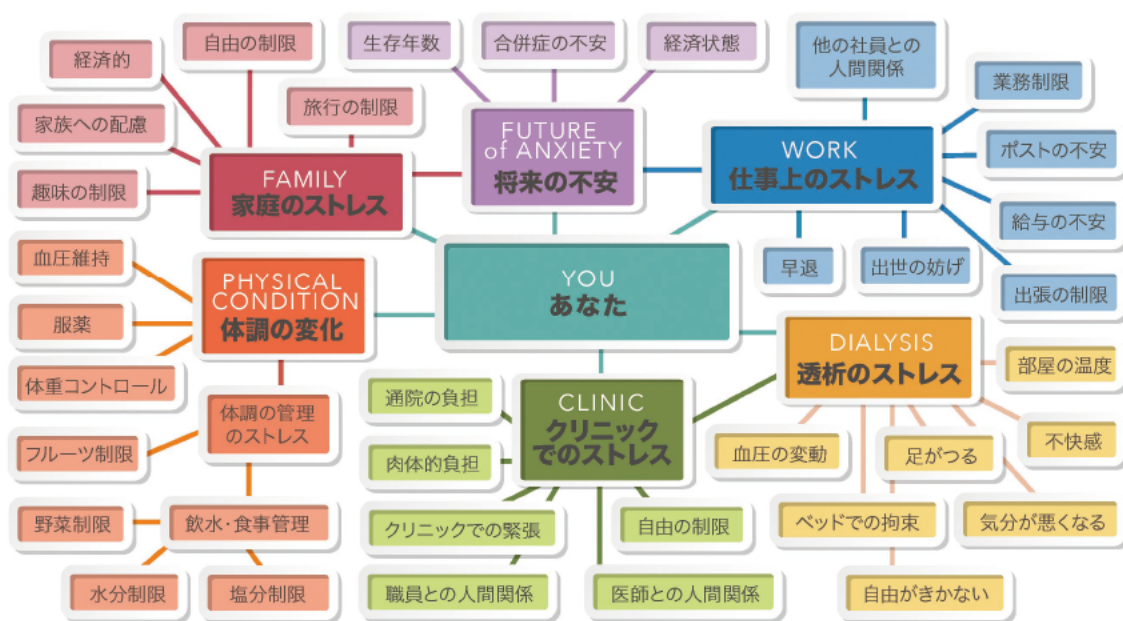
経済的
自由の制限
生存年数
合併症の不安
経済状態
他の社員との人間関係
家族への配慮
旅行の制限
業務制限
趣味の制限
FAMILY
家庭のストレス
FUTURE of ANXIETY
将来の不安
WORK
仕事上のストレス
ポストの不安
給与の不安
血圧維持
早退
出世の妨げ
出張の制限
PHYSICAL CONDITION
体調の変化
YOU
あなた
服薬
DIALYSIS
透析のストレス
部屋の温度
体重コントロール
通院の負担
CLINIC
クリニックでのストレス
体調の管理のストレス
フルーツ制限
肉体的負担
血圧の変動
足がつる
不快感
野菜制限
飲水・食事管理
クリニックでの緊張
自由の制限
ベッドでの拘束
気分が悪くなる
水分制限
塩分制限
職員との人間関係
医師との人間関係
自由がきかない